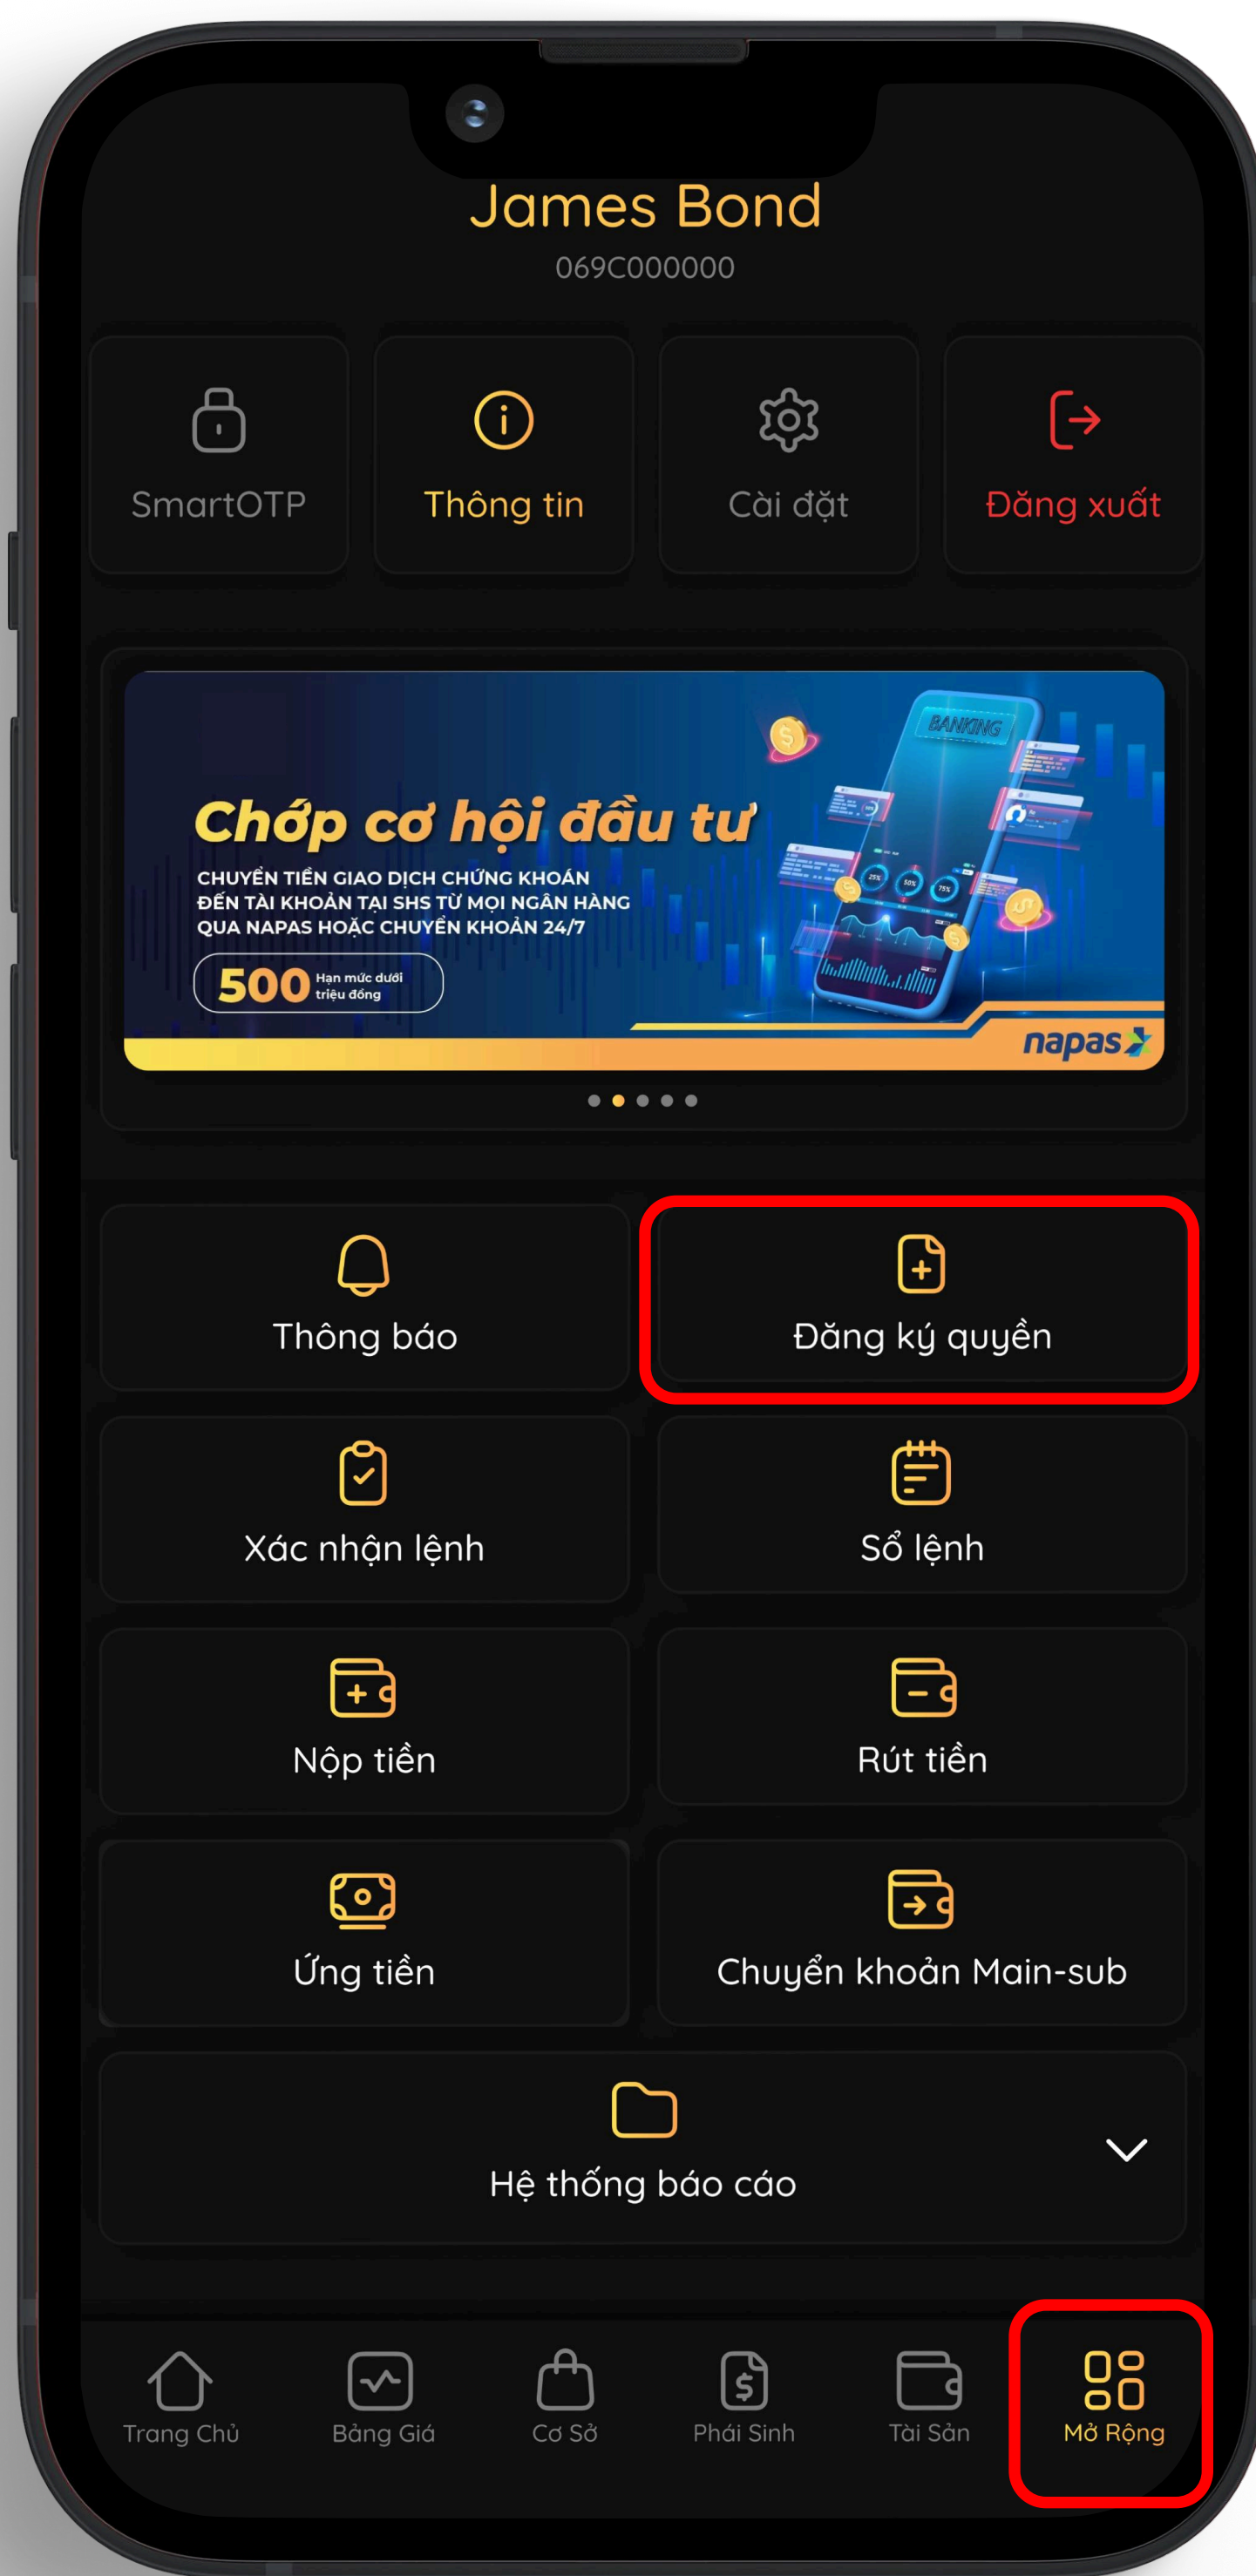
James Bond
069C000000

SmartOTP
Thông tin
Cài đặt
Đăng xuất

Chớp cơ hội đầu tư
CHUYỂN TIỀN GIAO DỊCH CHỨNG KHOÁN ĐẾN TÀI KHOẢN TẠI SHS TỪ MỌI NGÂN HÀNG QUA NAPAS HOẶC CHUYỂN KHOẢN 24/7
500 Hạn mức dưới triệu đồng
BANKING
napas

Thông báo
Đăng ký quyền
Xác nhận lệnh
Sổ lệnh
Nộp tiền
Rút tiền
Ứng tiền
Chuyển khoản Main-sub
Hệ thống báo cáo

Trang Chủ
Bảng Giá
Cơ Sở
Phái Sinh
Tài Sản
Mở Rộng